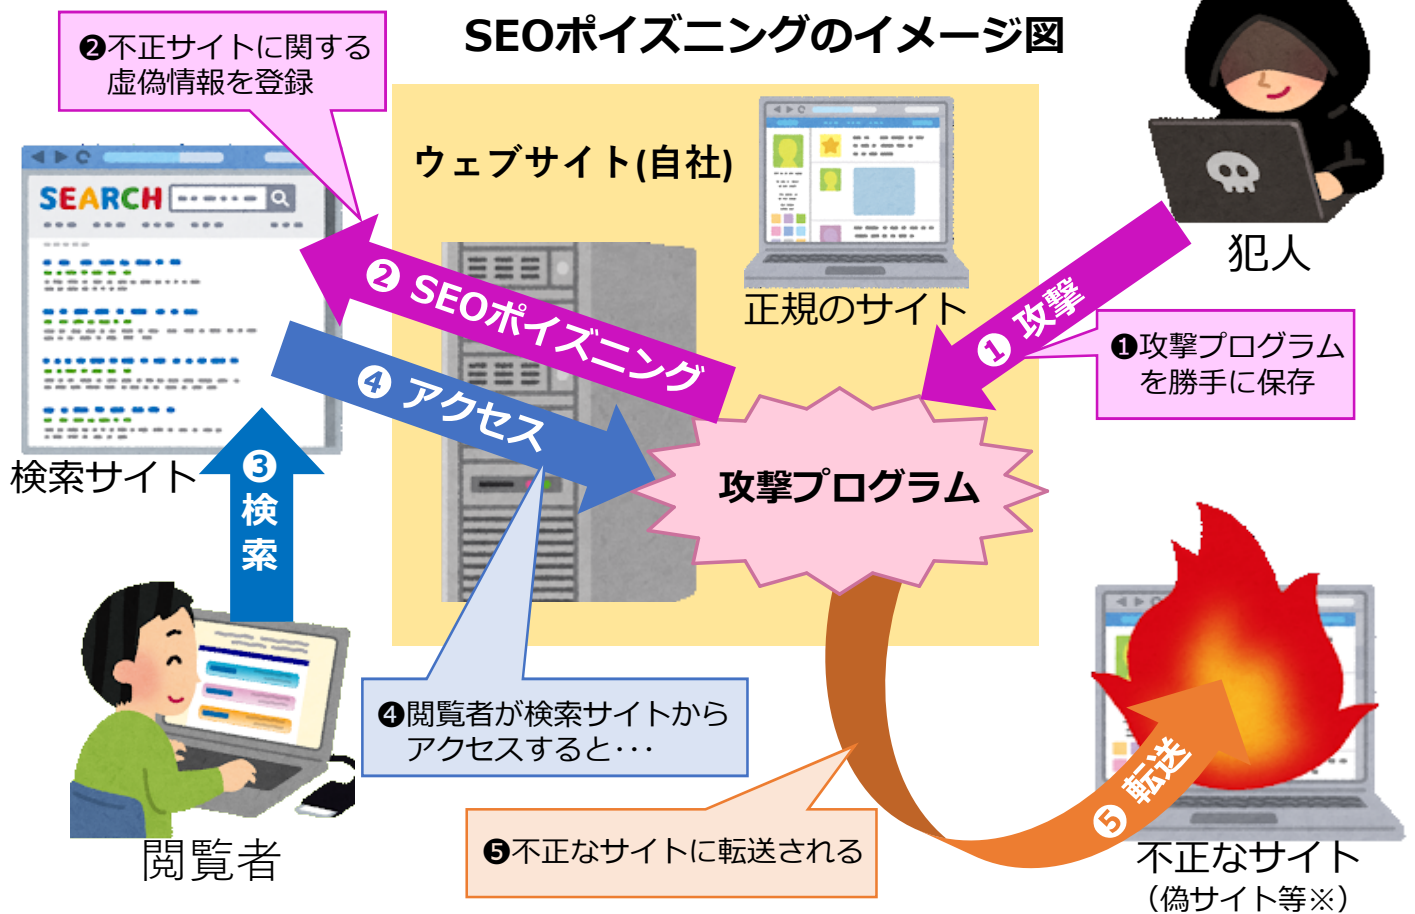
SEOポイズニングのイメージ図

❷不正サイトに関する虚偽情報を登録

SEARCH

ウェブサイト(自社)

正規のサイト

犯人

❶ 攻撃

❶攻撃プログラムを勝手に保存

❷ SEOポイズニング

❹ アクセス

検索サイト

❸ 検索

攻撃プログラム

❹閲覧者が検索サイトからアクセスすると・・・

❺ 転送

閲覧者

❺不正なサイトに転送される

不正なサイト
(偽サイト等※)